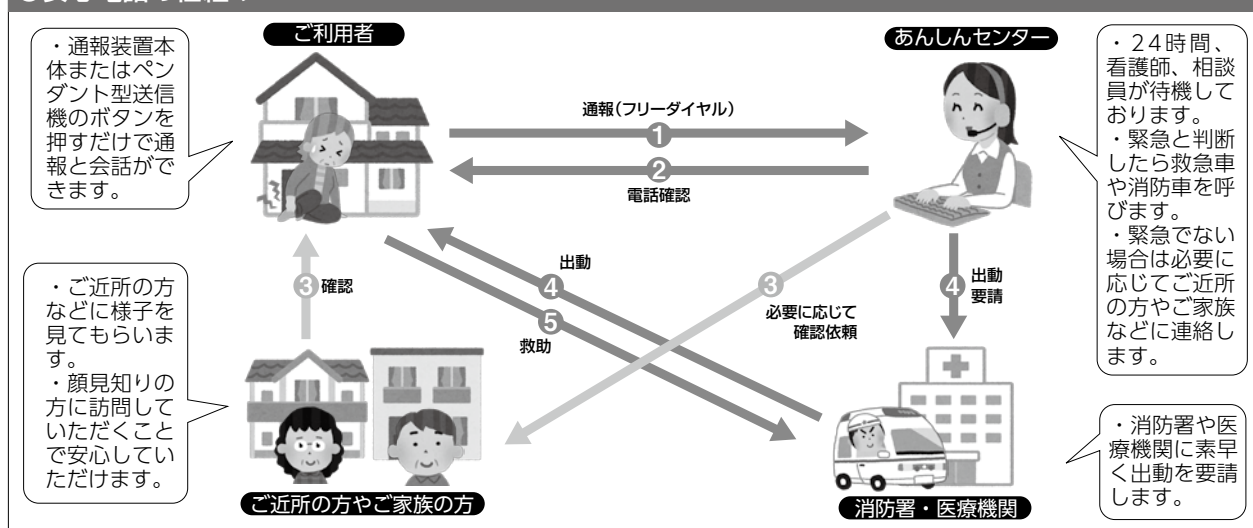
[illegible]

・通報装置本体またはペンダント型送信機のボタンを押すだけで通報と会話ができます。

ご利用者

通報（フリーダイヤル）
1

2
電話確認

あんしんセンター

・24時間、看護師、相談員が待機しております。
・緊急と判断したら救急車や消防車を呼びます。
・緊急でない場合は必要に応じてご近所の方やご家族などに連絡します。

・ご近所の方などに様子を見てもらいます。
・顔見知りの方に訪問していただくことで安心していただけます。

3 確認

出動
4
5
救助

3
必要に応じて
確認依頼

4 出動要請

ご近所の方やご家族の方

消防署・医療機関

・消防署や医療機関に素早く出動を要請します。